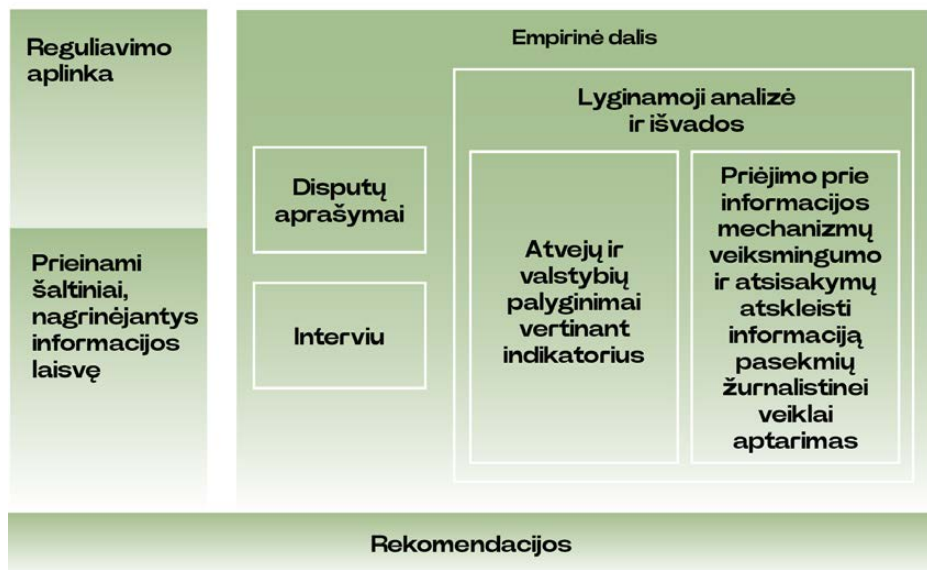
Reguliavimo aplinka

Prieinami šaltiniai, nagrinėjantys informacijos laisvę

Empirinė dalis

Disputų aprašymai

Interviu

Lyginamoji analizė ir išvados

Atvejų ir valstybių palyginimai vertinant indikatorius

Priėjimo prie informacijos mechanizmų veiksmingumo ir atsisakymų atskleisti informaciją pasekmių žurnalistinei veiklai aptarimas

Rekomendacijos